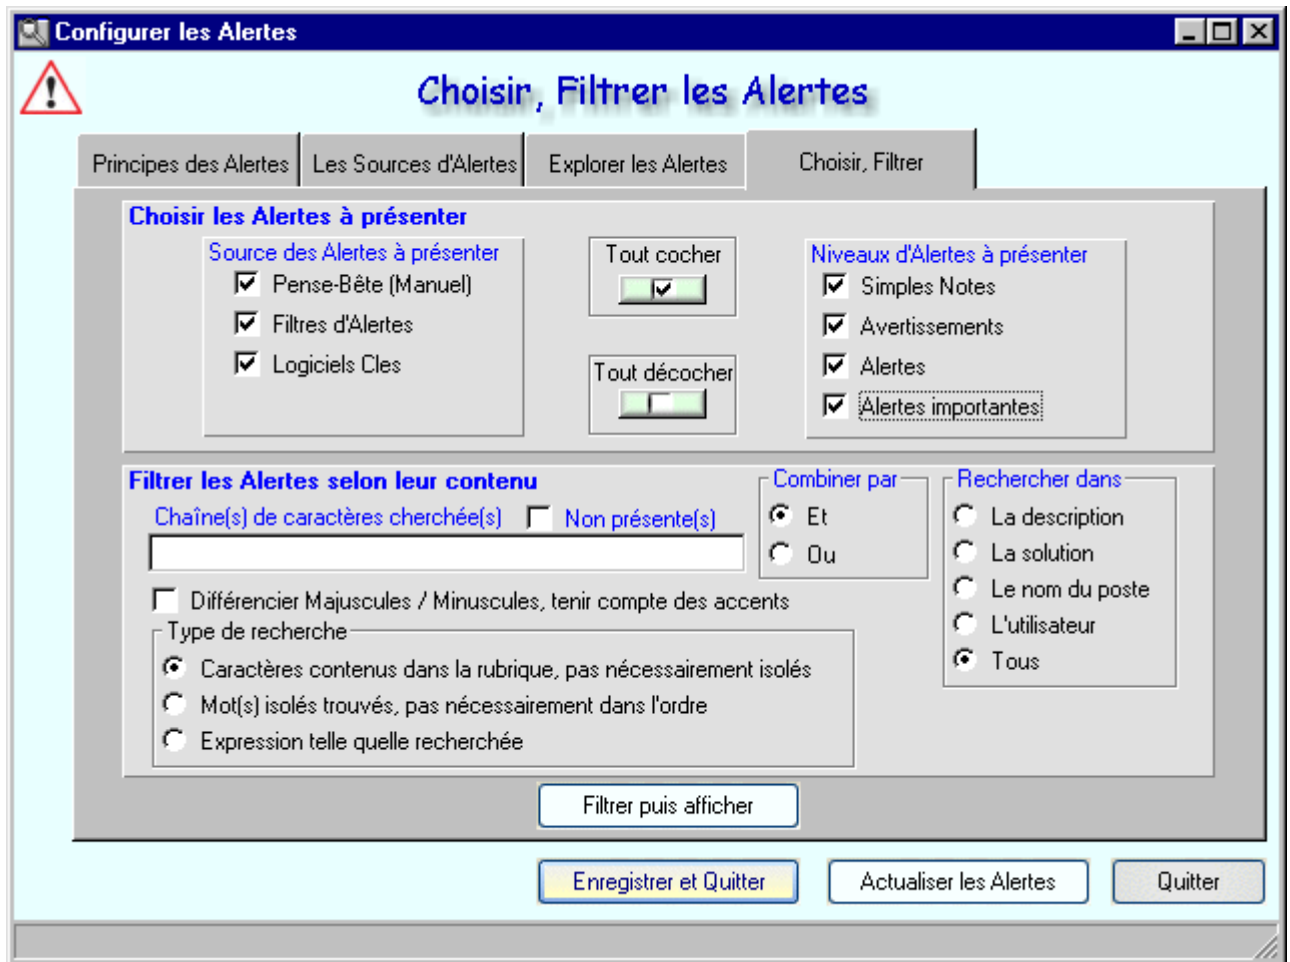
Configurer les Alertes

Choisir, Filtrer les Alertes

Principes des Alertes | Les Sources d'Alertes | Explorer les Alertes | Choisir, Filtrer

Choisir les Alertes à présenter

Source des Alertes à présenter
Pense-Bête (Manuel)
Filtres d'Alertes
Logiciels Cles

Tout cocher

Tout décocher

Niveaux d'Alertes à présenter
Simples Notes
Avertissements
Alertes
Alertes importantes

Filtrer les Alertes selon leur contenu

Chaîne(s) de caractères cherchée(s)
Non présente(s)

Combiner par
Et
Ou

Rechercher dans
La description
La solution
Le nom du poste
L'utilisateur
Tous

Différencier Majuscules / Minuscules, tenir compte des accents

Type de recherche
Caractères contenus dans la rubrique, pas nécessairement isolés
Mot(s) isolés trouvés, pas nécessairement dans l'ordre
Expression telle quelle recherchée

Filtrer puis afficher

Enregistrer et Quitter
Actualiser les Alertes
Quitter